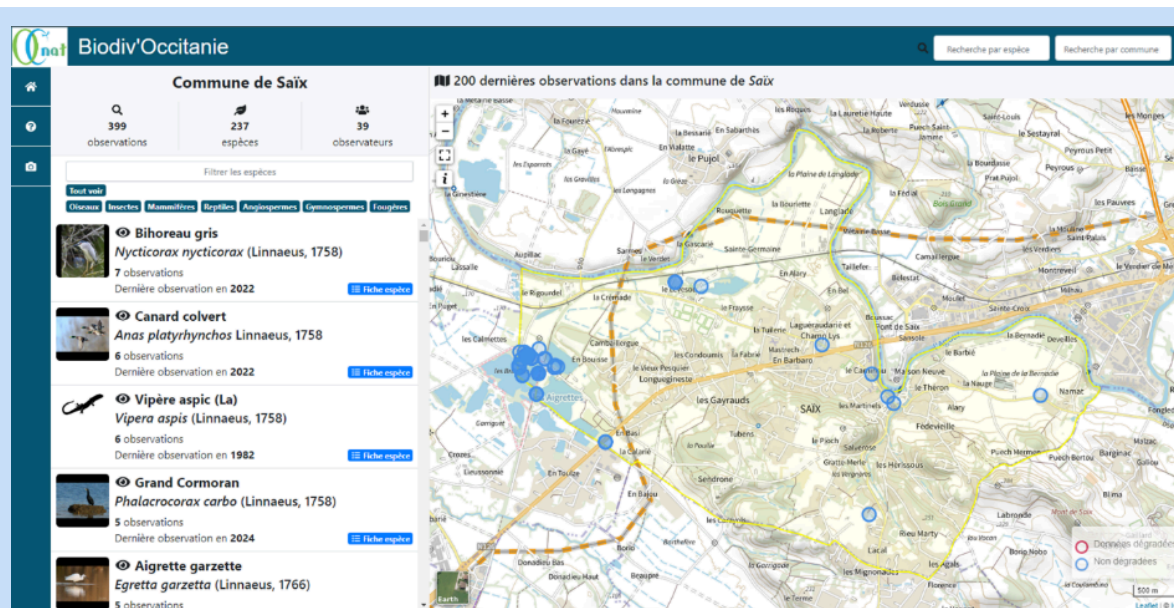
Onat Biodiv'Occitanie

Recherche par espèce

Recherche par commune

Commune de Saïx

399
observations

237
espèces

39
observateurs

Filtrer les espèces

Tout voir

Oiseaux Insectes Mammifères Reptiles Angiospermes Gymnospermes Fougères

Bihoreau gris
*Nycticorax nycticorax* (Linnaeus, 1758)
7 observations
Dernière observation en 2022
Fiche espèce

Canard colvert
*Anas platyrhynchos* Linnaeus, 1758
6 observations
Dernière observation en 2022
Fiche espèce

Vipère aspic (La)
*Vipera aspis* (Linnaeus, 1758)
6 observations
Dernière observation en 1982
Fiche espèce

Grand Cormoran
*Phalacrocorax carbo* (Linnaeus, 1758)
5 observations
Dernière observation en 2024
Fiche espèce

Aigrette garzette
*Egretta garzetta* (Linnaeus, 1766)
5 observations

200 dernières observations dans la commune de *Saïx*

+
−
i

Pujol
Sainte-Germaine
Saïx
Les Gayrauds
Aigrettes
La Plaine de Longlade
Langlade
Tailleer
Belestat
Sansole
Maison Neuve
Le Théron
Alary
Fédevieille
Namat
Lacal
Rieu Marty
Lauréjaux
Puech Bertou
Barginac
Labronde
Bonis Nobo
Bonis
Sérignol
Donadieu Bas
Donadieu Haut
Beaupré
Le Castelou
Les Martinels
En Barbaro
Le Frayssé
Cambiergue
Les Condoumis
En Bousse
La Crémade
Auguilhac
Lassalle
Saïnes
Les Gravilles
Le Verdier
Roquette
Le Gasgnac
En Alary
En Toulze
Combe
Le Puech
Salvetrose
Les Hérissous
Le Fourcat
Peyrous
Sainte-Croix
Montreveil
Barbé
Le Pinchon
Mandrous
Les Bouzigues
Les Mignonades
Florence
Le Terme
Bel Air
Le Caudar
La Garalis
La Rodié
Le Sestayral
Pratpujol
Puech Saint-Jacques
Les Pauvres
Saint-Louis
Saint-Palais
Le Verdier
Donnet
Cambaillergue
Roques
La Lauretie Haute
Verduise
Les Mourlés

Données dégradées
Non dégradées

500 m
Leaflet
Earth